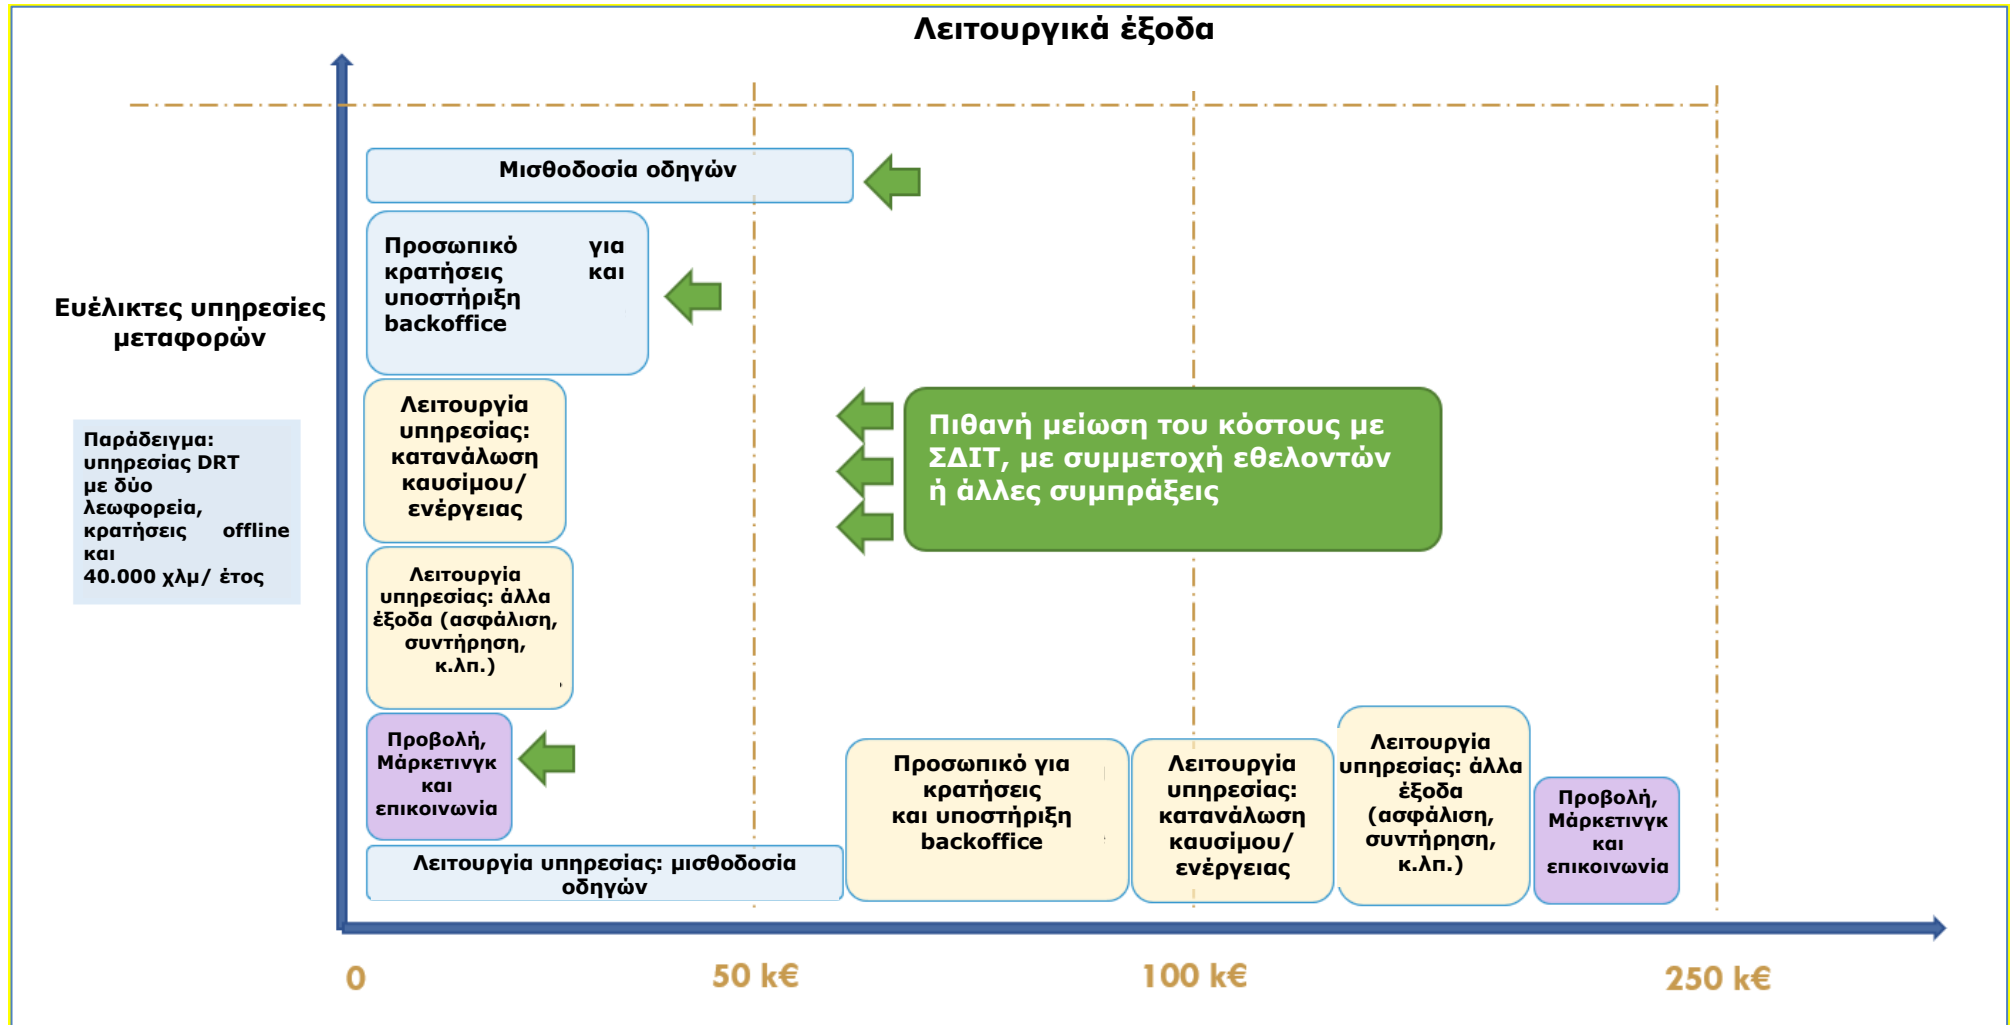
Λειτουργικά έξοδα

Ευέλικτες υπηρεσίες μεταφορών

Παράδειγμα: υπηρεσίας DRT με δύο λεωφορεία, κρατήσεις offline και 40.000 χλμ/ έτος

Μισθοδοσία οδηγών

Προσωπικό για κρατήσεις και υποστήριξη backoffice

Λειτουργία υπηρεσίας: κατανάλωση καυσίμου/ ενέργειας

Λειτουργία υπηρεσίας: άλλα έξοδα (ασφάλιση, συντήρηση, κ.λπ.)

Προβολή, Μάρκετινγκ και επικοινωνία

Λειτουργία υπηρεσίας: μισθοδοσία οδηγών

Πιθανή μείωση του κόστους με ΣΔΙΤ, με συμμετοχή εθελοντών ή άλλες συμπράξεις

Προσωπικό για κρατήσεις και υποστήριξη backoffice

Λειτουργία υπηρεσίας: κατανάλωση καυσίμου/ ενέργειας

Λειτουργία υπηρεσίας: άλλα έξοδα (ασφάλιση, συντήρηση, κ.λπ.)

Προβολή, Μάρκετινγκ και επικοινωνία

0

50 k€

100 k€

250 k€